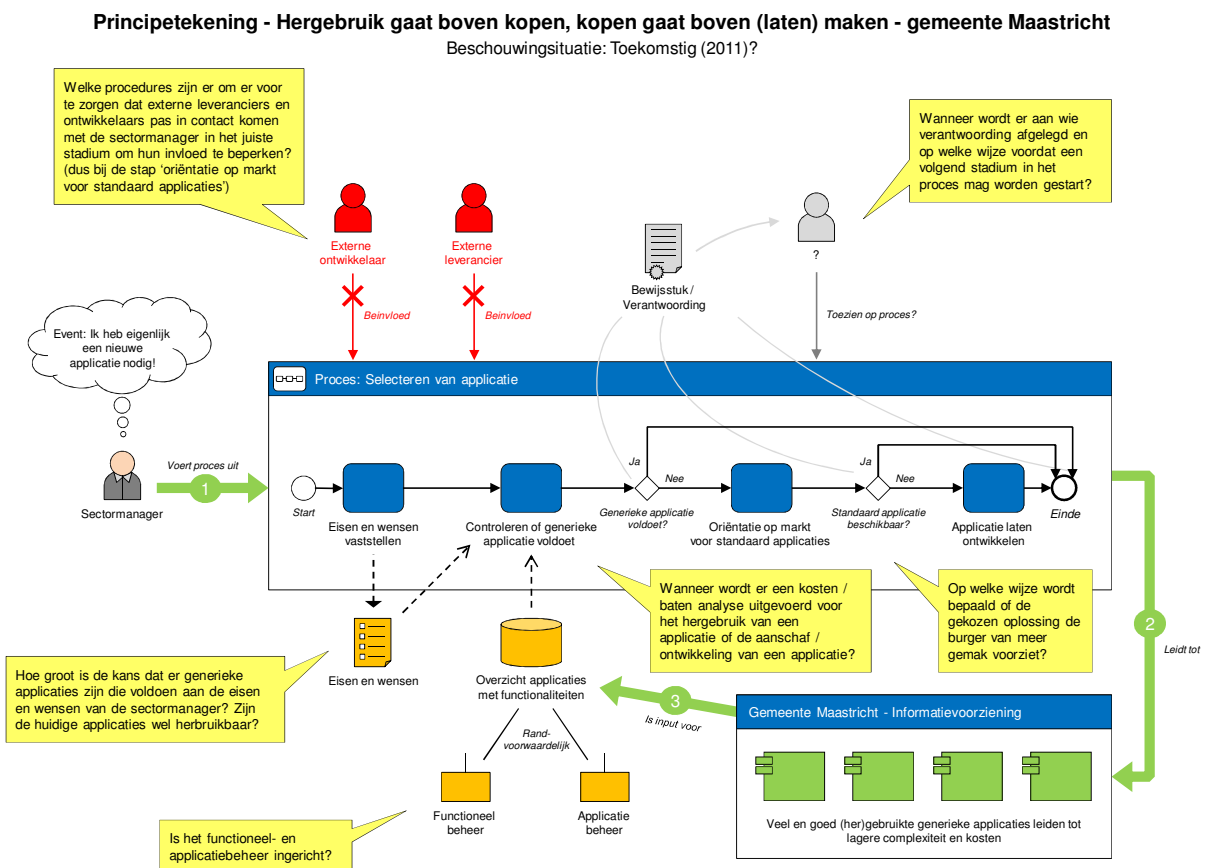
Principetekening - Hergebruik gaat boven kopen, kopen gaat boven (laten) maken - gemeente Maastricht
Beschouwingsituatie: Toekomstig (2011)?

Welke procedures zijn er om er voor te zorgen dat externe leveranciers en ontwikkelaars pas in contact komen met de sectormanager in het juiste stadium om hun invloed te beperken? (dus bij de stap 'oriëntatie op markt voor standaard applicaties')

Wanneer wordt er aan wie verantwoording afgelegd en op welke wijze voordat een volgend stadium in het proces mag worden gestart?

Externe ontwikkelaar

Externe leverancier

Bewijsstuk / Verantwoording

?

Beinvloed

Beinvloed

Toezien op proces?

Event: Ik heb eigenlijk een nieuwe applicatie nodig!

Proces: Selecteren van applicatie

Voert proces uit

1

Sectormanager

Start

Eisen en wensen vaststellen

Controleren of generieke applicatie voldoet

Ja

Nee

Generieke applicatie voldoet?

Oriëntatie op markt voor standaard applicaties

Ja

Nee

Standaard applicatie beschikbaar?

Applicatie laten ontwikkelen

Einde

Wanneer wordt er een kosten / baten analyse uitgevoerd voor het hergebruik van een applicatie of de aanschaf / ontwikkeling van een applicatie?

Op welke wijze wordt bepaald of de gekozen oplossing de burger van meer gemak voorziet?

2

Leidt tot

Hoe groot is de kans dat er generieke applicaties zijn die voldoen aan de eisen en wensen van de sectormanager? Zijn de huidige applicaties wel herbruikbaar?

Eisen en wensen

Overzicht applicaties met functionaliteiten

3

Is input voor

Gemeente Maastricht - Informatievoorziening

Rand-voorwaardelijk

Functioneel beheer

Applicatie beheer

Veel en goed (her)gebruikte generieke applicaties leiden tot lagere complexiteit en kosten

Is het functioneel- en applicatiebeheer ingericht?